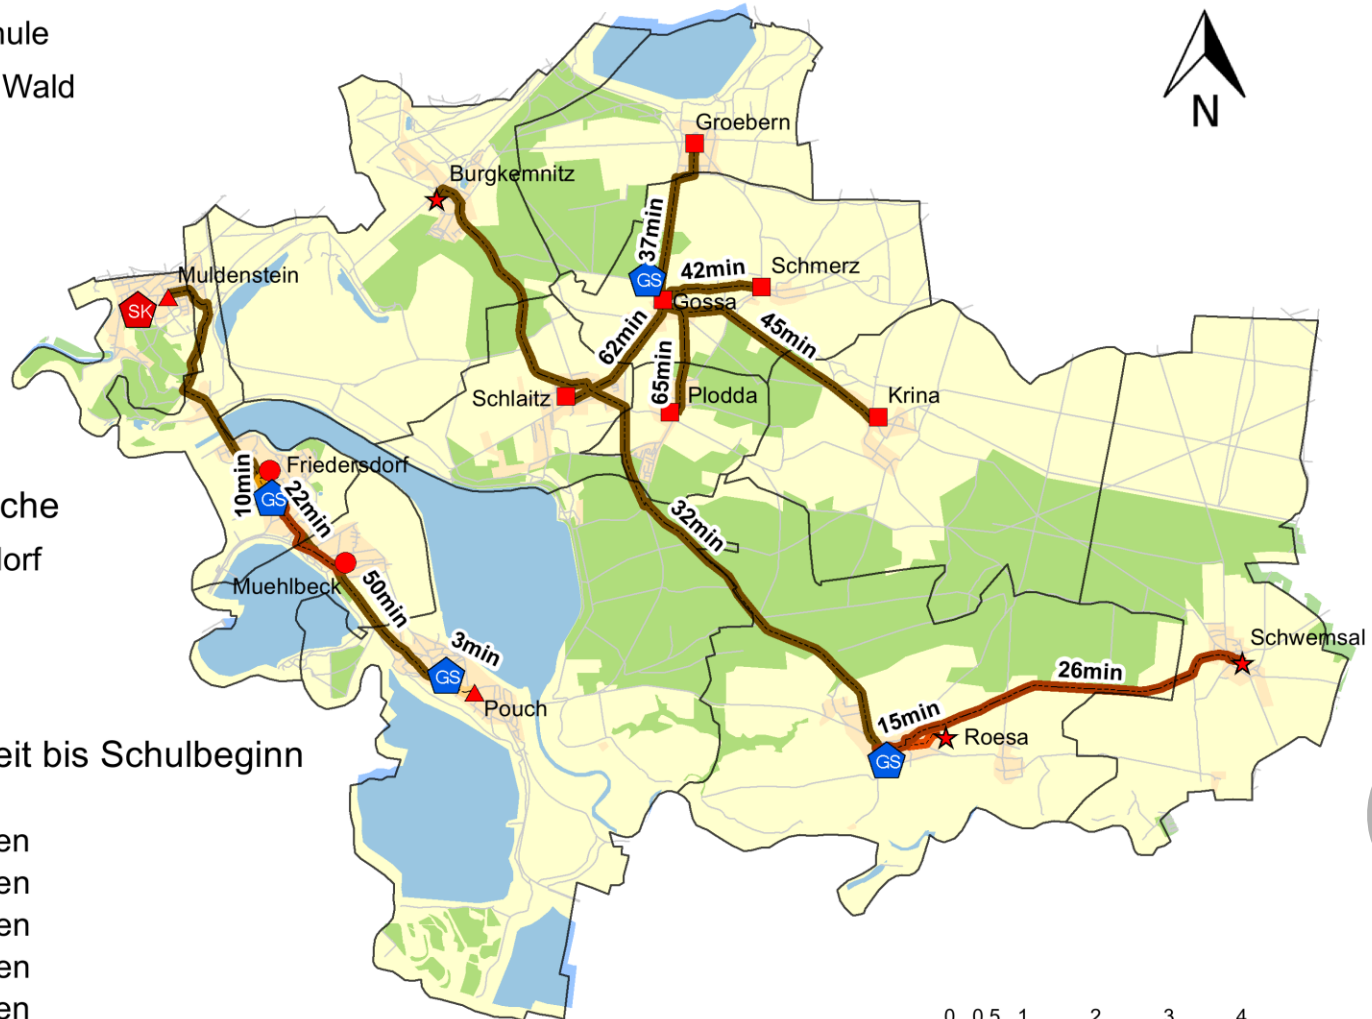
hule
Wald

che
dorf

eit bis Schulbeginn

en
en
en
en
en

N

Groebern
Burgkemnitz
37min
GS
42min
Schmerz
Muldenstein
SK
Gossa
45min
62min
65min
Schlaitz
Plodda
Krina
10min
Friedersdorf
GS
22min
32min
Muehlbeck
50min
3min
GS
Pouch
Schwemsal
26min
15min
Roesa
GS

0 0.5 1 2 3 4